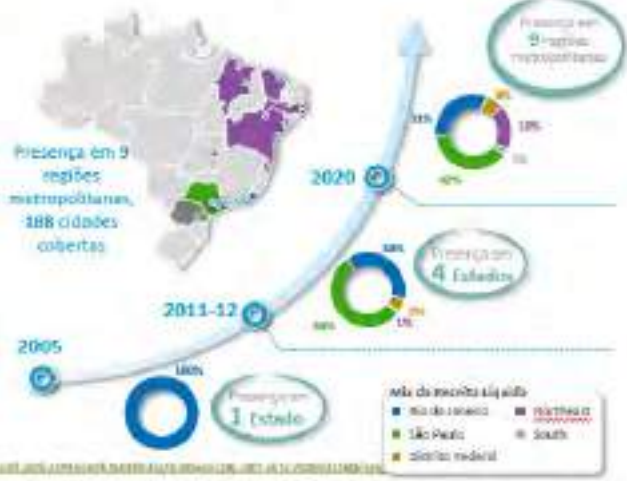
Presença em 9 regiões metropolitanas

Presença em 9 regiões metropolitanas, 188 cidades cobertas

2020

33%

9%

18%

5%

42%

58%

Presença em 4 Estados

2011-12

40%

2%

1%

2005

100%

Presença em 1 Estado

Mix da receita líquida

Rio de Janeiro

Northeast

São Paulo

South

Distrito Federal

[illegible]